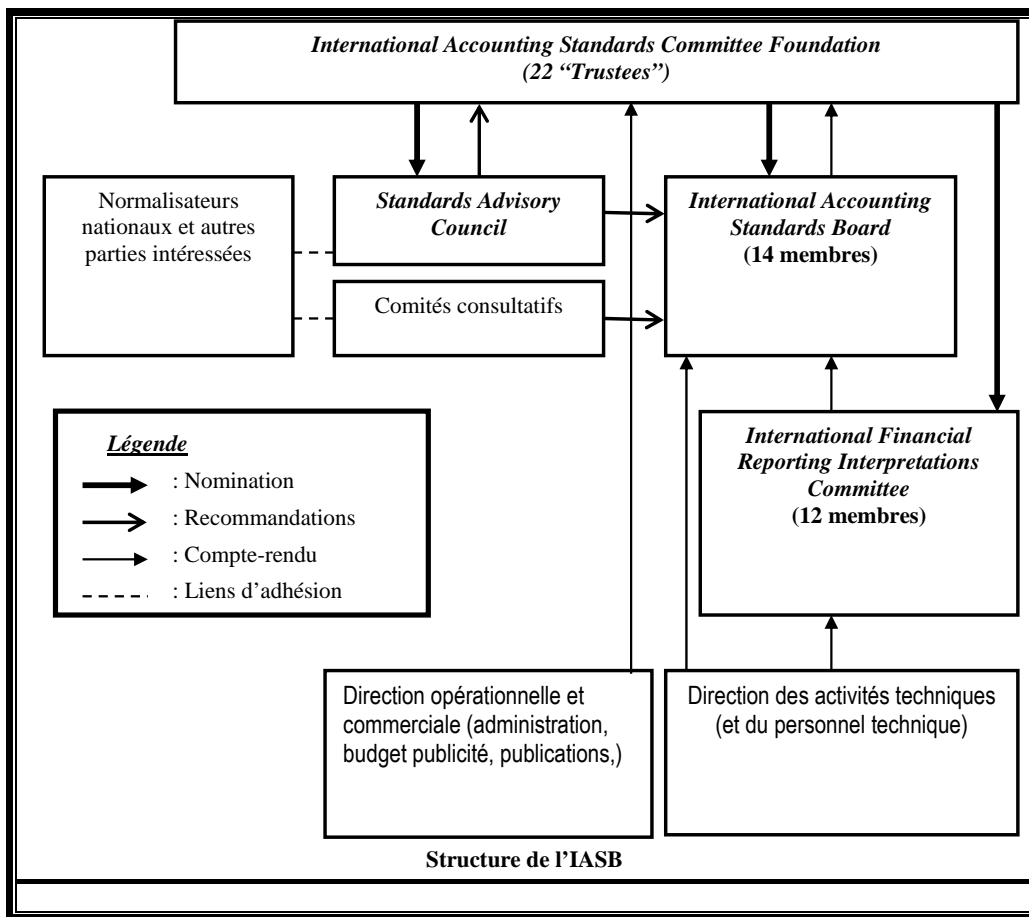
International Accounting Standards Committee Foundation (22 “Trustees”)

Normalisateurs nationaux et autres parties intéressées

Standards Advisory Council

Comités consultatifs

International Accounting Standards Board (14 membres)

International Financial Reporting Interpretations Committee (12 membres)

Légende
: Nomination
: Recommandations
: Compte-rendu
: Liens d’adhésion

Direction opérationnelle et commerciale (administration, budget publicité, publications,)

Direction des activités techniques (et du personnel technique)

Structure de l’IASB